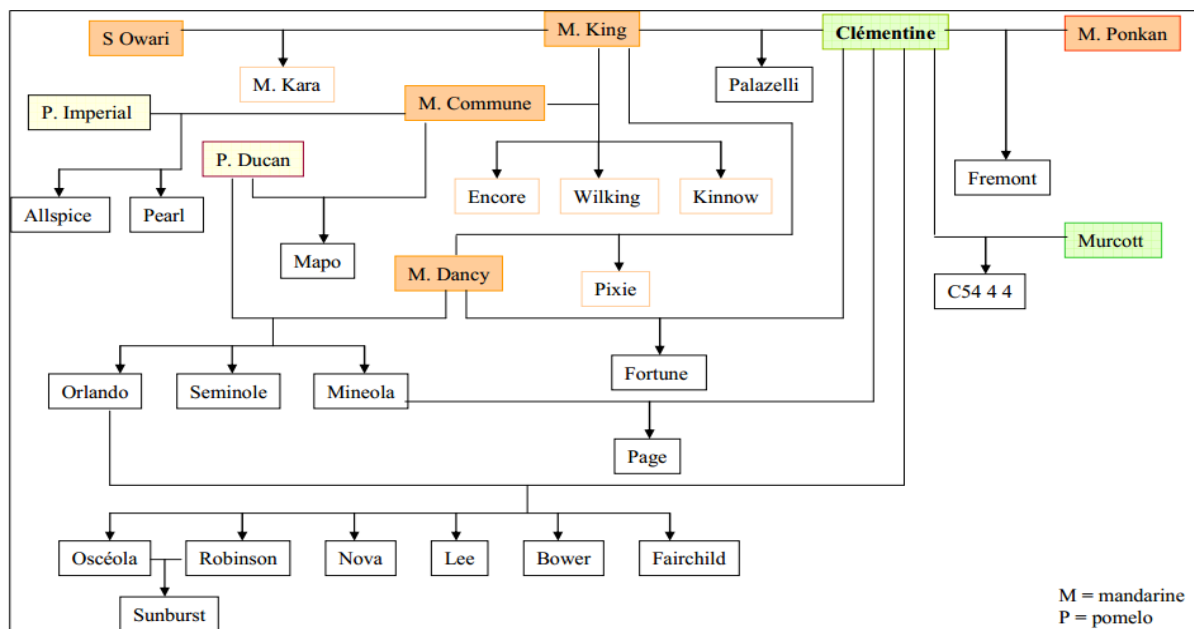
S Owari
M. King
Clémentine
M. Ponkan
M. Kara
Palazelli
P. Imperial
M. Commune
P. Ducan
Fremont
Encore
Wilking
Kinnow
Allspice
Pearl
Mapo
M. Dancy
Pixie
Murcott
C54 4 4
Orlando
Seminole
Mineola
Fortune
Page
Oscéola
Robinson
Nova
Lee
Bower
Fairchild
Sunburst

M = mandarine
P = pomelo